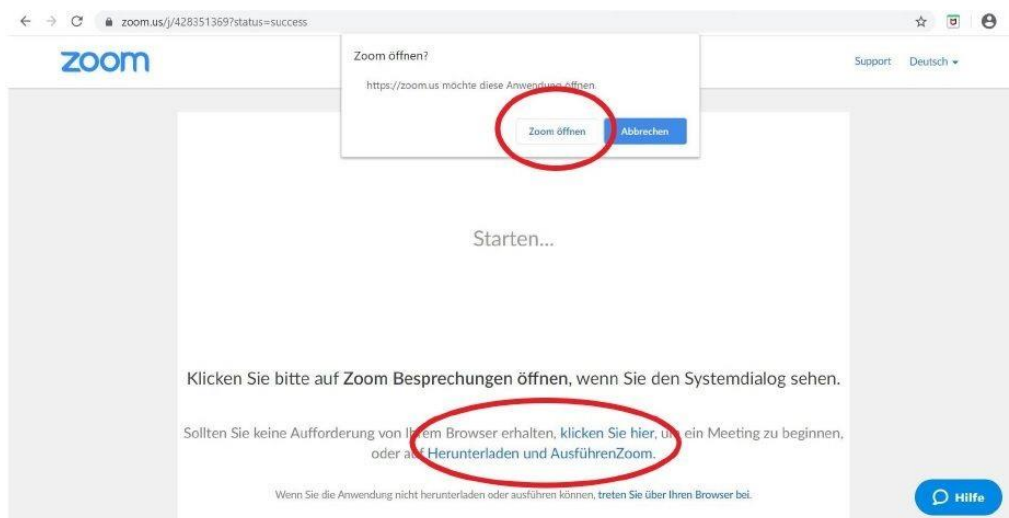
zoom.us/j/428351369?status=success

zoom

Zoom öffnen?

https://zoom.us möchte diese Anwendung öffnen.

Zoom öffnen

Abbrechen

Support Deutsch

Starten...

Klicken Sie bitte auf Zoom Besprechungen öffnen, wenn Sie den Systemdialog sehen.

Sollten Sie keine Aufforderung von Ihrem Browser erhalten, klicken Sie hier, um ein Meeting zu beginnen, oder auf Herunterladen und AusführenZoom.

Wenn Sie die Anwendung nicht herunterladen oder ausführen können, treten Sie über Ihren Browser bei.

Hilfe